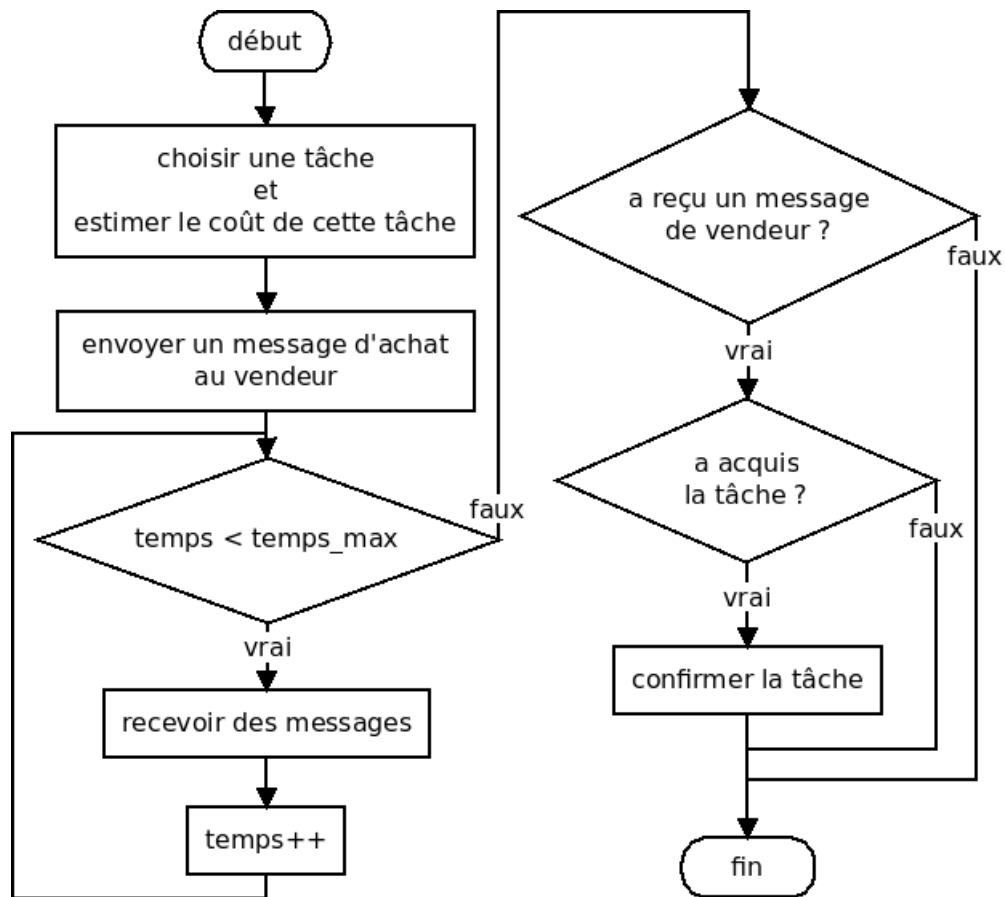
début

choisir une tâche
et
estimer le coût de cette tâche

envoyer un message d'achat
au vendeur

temps < temps_max

faux

vrai

recevoir des messages

temps++

a reçu un message
de vendeur ?

faux

vrai

a acquis
la tâche ?

faux

vrai

confirmer la tâche

fin